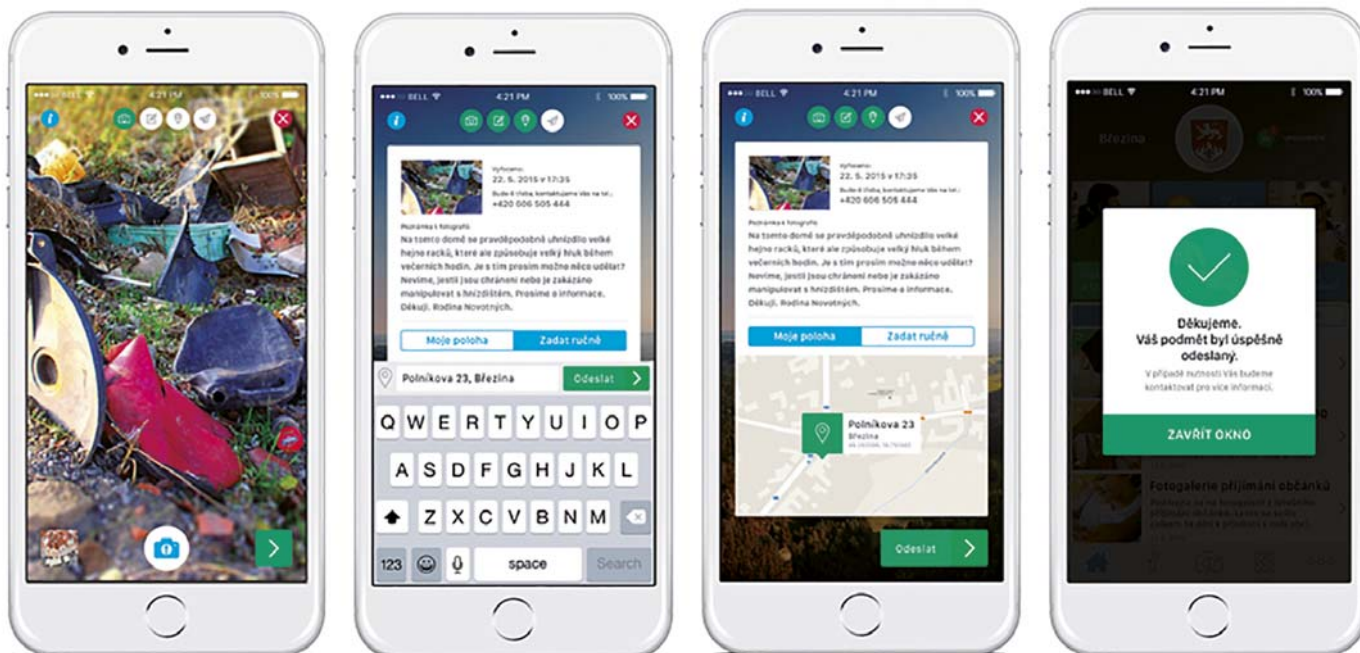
BELL 4:21 PM 100%

BELL 4:21 PM 100%

Vyfoceno:
22. 5. 2015 v 17:35
Bude-li třeba, kontaktujeme Vás na tel.:
+420 606 505 444

Poznámka k fotografii
Na tomto domě se pravděpodobně uhnízdilo velké hejno racků, které ale způsobuje velký hluk během večerních hodin. Je s tím prosím možné něco udělat? Nevíme, jestli jsou chráněni nebo je zakázáno manipulovat s hnízdištěm. Prosíme o informace. Děkuji. Rodina Novotných.

Moje poloha
Zadat ručně

Polníkova 23, Březina
Odeslat

Q W E R T Y U I O P
A S D F G H J K L
Z X C V B N M
123 space Search

BELL 4:21 PM 100%

Vyfoceno:
22. 5. 2015 v 17:35
Bude-li třeba, kontaktujeme Vás na tel.:
+420 606 505 444

Poznámka k fotografii
Na tomto domě se pravděpodobně uhnízdilo velké hejno racků, které ale způsobuje velký hluk během večerních hodin. Je s tím prosím možné něco udělat? Nevíme, jestli jsou chráněni nebo je zakázáno manipulovat s hnízdištěm. Prosíme o informace. Děkuji. Rodina Novotných.

Moje poloha
Zadat ručně

Polníkova 23
Březina
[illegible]

Odeslat

BELL 4:21 PM 100%

Březina

Děkujeme.
Váš podmět byl úspěšně odeslaný.
V případě nutnosti Vás budeme kontaktovat pro více informací.

ZAVŘÍT OKNO

Fotogalerie přijímání občánků